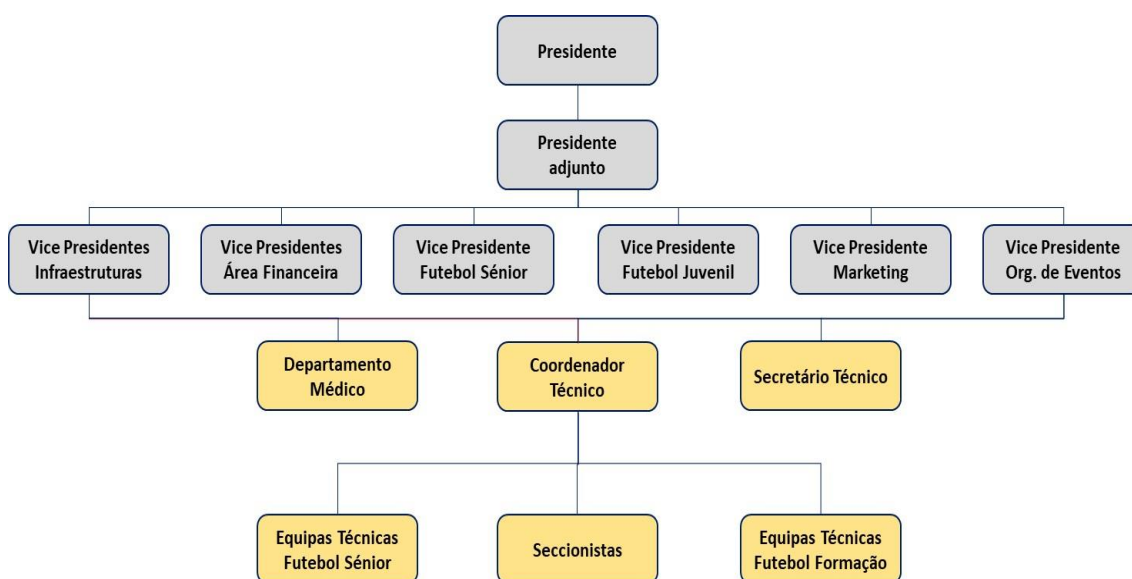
Presidente

Presidente adjunto

Vice Presidentes Infraestruturas

Vice Presidentes Área Financeira

Vice Presidente Futebol Sénior

Vice Presidente Futebol Juvenil

Vice Presidente Marketing

Vice Presidente Org. de Eventos

Departamento Médico

Coordenador Técnico

Secretário Técnico

Equipas Técnicas Futebol Sénior

Seccionistas

Equipas Técnicas Futebol Formação